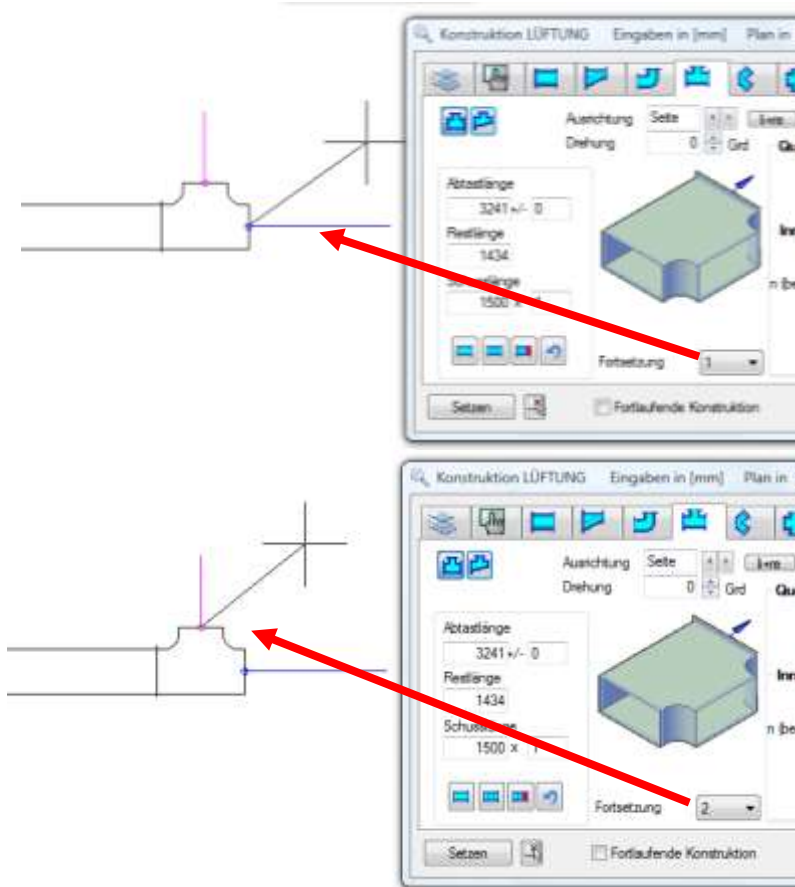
Konstruktion LÜFTUNG Eingaben in [mm] Plan in

Ausrichtung Seite
Drehung 0 Grd
Qu
Abtastlänge
3241 +/- 0
Restlänge
1434
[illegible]länge
1500 x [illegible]
Inn
n (be
Fortsetzung 1
Setzen
Fortlaufende Konstruktion

Konstruktion LÜFTUNG Eingaben in [mm] Plan in

Ausrichtung Seite
Drehung 0 Grd
Qu
Abtastlänge
3241 +/- 0
Restlänge
1434
Schuss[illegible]
1500 x 1
Inn
n (be
Fortsetzung 2
Setzen
Fortlaufende Konstruktion